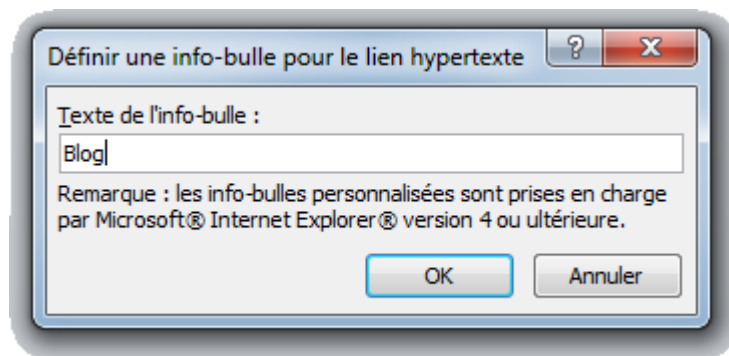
Définir une info-bulle pour le lien hypertexte

?

X

Texte de l'info-bulle :

Blog

Remarque : les info-bulles personnalisées sont prises en charge par Microsoft® Internet Explorer® version 4 ou ultérieure.

OK

Annuler